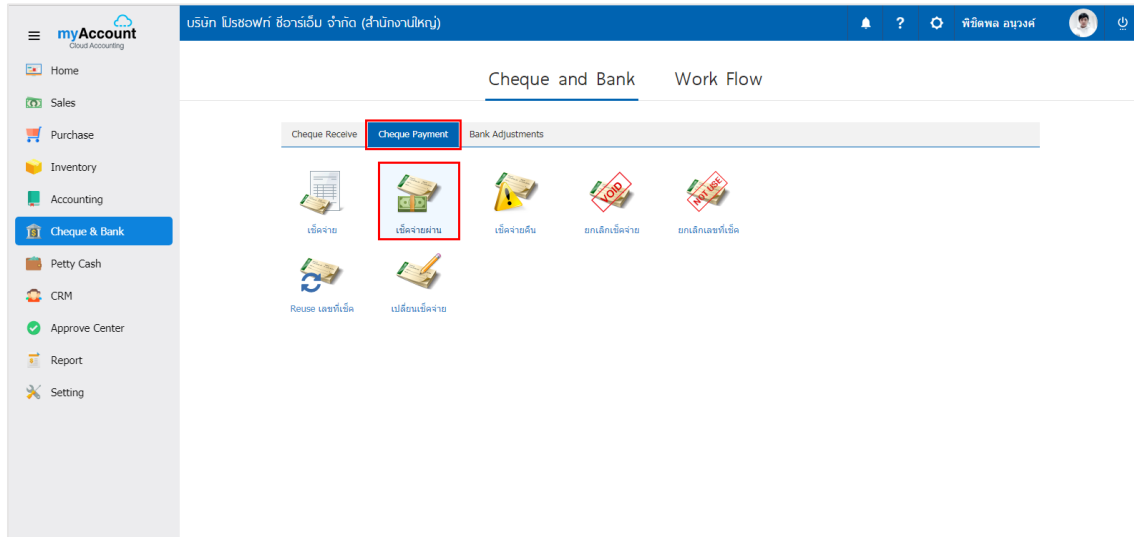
myAccount
Cloud Accounting

บริษัท โปรซอฟท์ ซีอาร์เอ็ม จำกัด (สำนักงานใหญ่)

? พิชิตพล อนุวงศ์

Home
Sales
Purchase
Inventory
Accounting
Cheque & Bank
Petty Cash
CRM
Approve Center
Report
Setting

Cheque and Bank Work Flow

Cheque Receive Cheque Payment Bank Adjustments

VOID
NOT USE

เช็คจ่าย
เช็คจ่ายผ่าน
เช็คจ่ายคืน
ยกเลิกเช็คจ่าย
ยกเลิกเลขที่เช็ค
Reuse เลขที่เช็ค
เปลี่ยนเช็คจ่าย